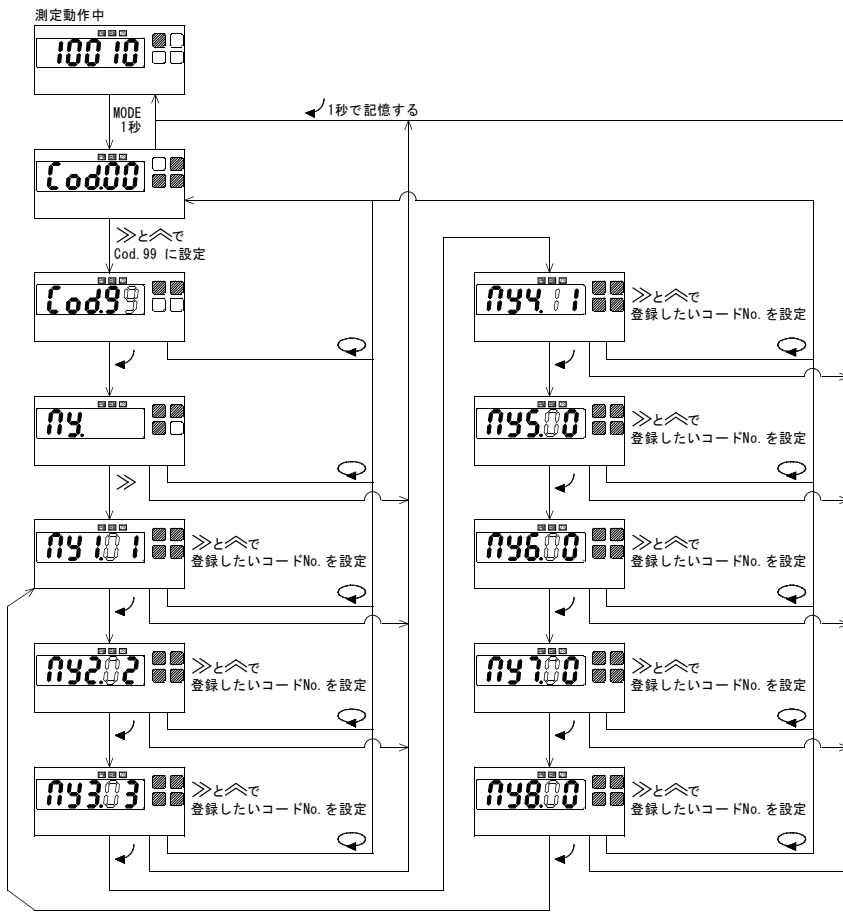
測定動作中

10010

MODE
1秒

1秒で記憶する

Cod.00

≫と︽で
Cod.99 に設定

Cod.99

My.

≫

My1.01
≫と︽で
登録したいコードNo.を設定

My2.02
≫と︽で
登録したいコードNo.を設定

My3.03
≫と︽で
登録したいコードNo.を設定

My4.11
≫と︽で
登録したいコードNo.を設定

My5.00
≫と︽で
登録したいコードNo.を設定

My6.00
≫と︽で
登録したいコードNo.を設定

My7.00
≫と︽で
登録したいコードNo.を設定

My8.00
≫と︽で
登録したいコードNo.を設定